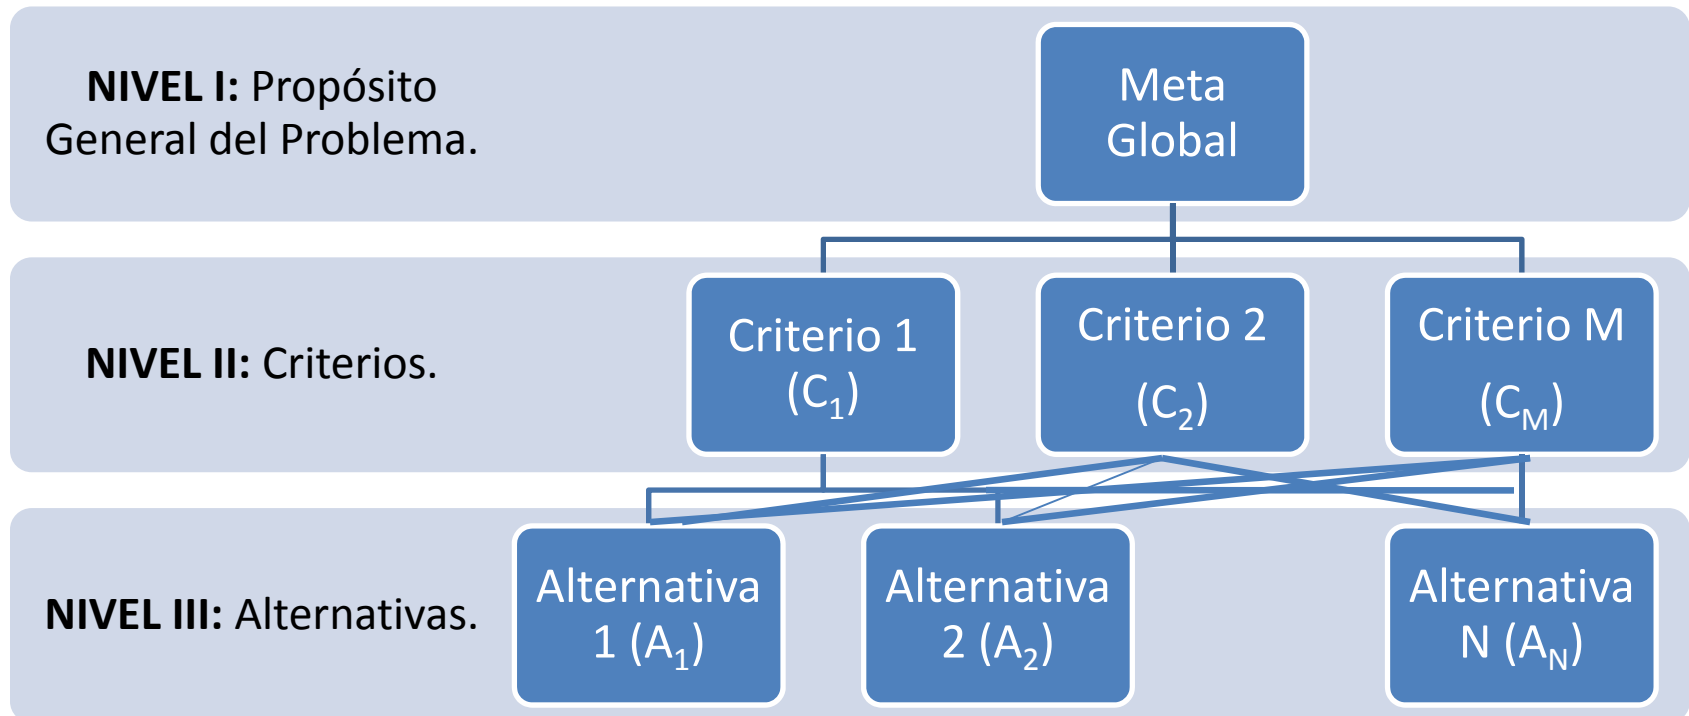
**NIVEL I:** Propósito General del Problema.

Meta Global

**NIVEL II:** Criterios.

Criterio 1 ($C_1$)

Criterio 2 ($C_2$)

Criterio M ($C_M$)

**NIVEL III:** Alternativas.

Alternativa 1 ($A_1$)

Alternativa 2 ($A_2$)

Alternativa N ($A_N$)